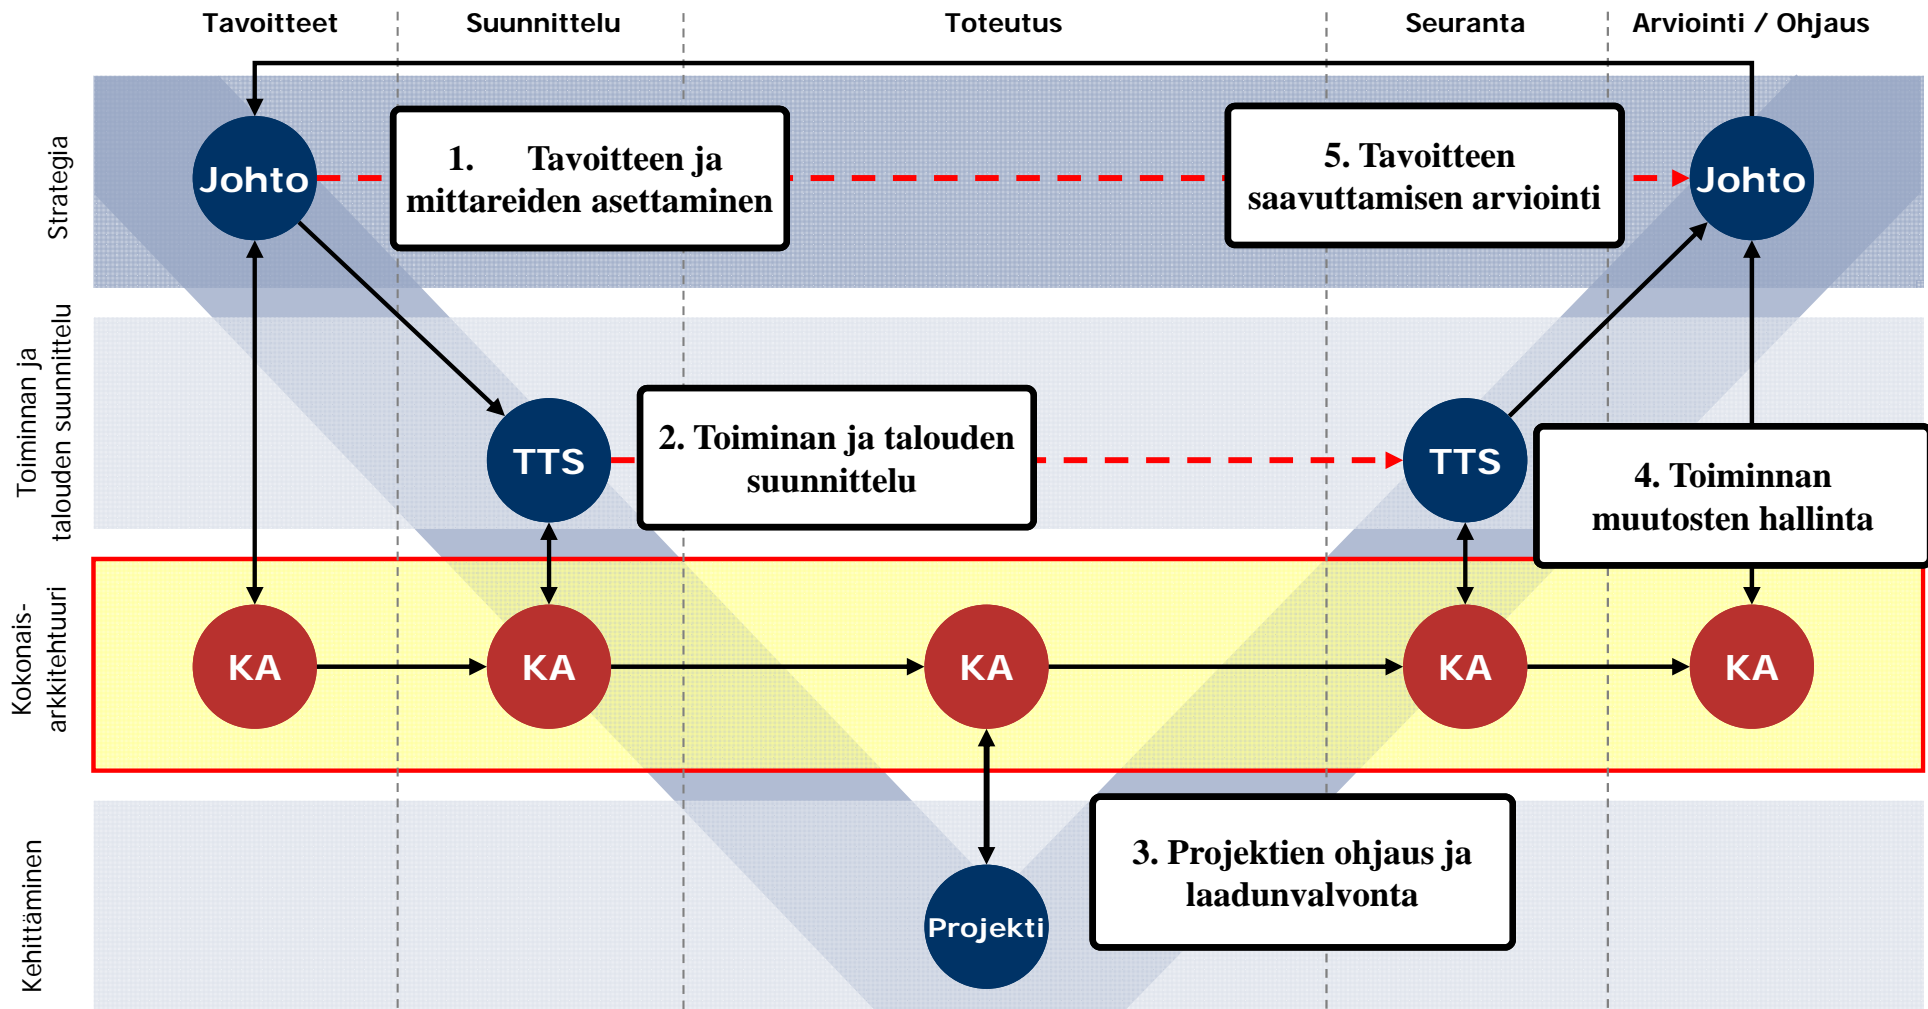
Tavoitteet
Suunnittelu
Toteutus
Seuranta
Arviointi / Ohjaus

Strategia
Johto
1. Tavoitteen ja mittareiden asettaminen
5. Tavoitteen saavuttamisen arviointi
Johto

Toiminnan ja talouden suunnittelu
TTS
2. Toiminan ja talouden suunnittelu
TTS
4. Toiminnan muutosten hallinta

Kokonais-arkkitehtuuri
KA
KA
KA
KA
KA

Kehittäminen
Projekti
3. Projektien ohjaus ja laadunvalvonta